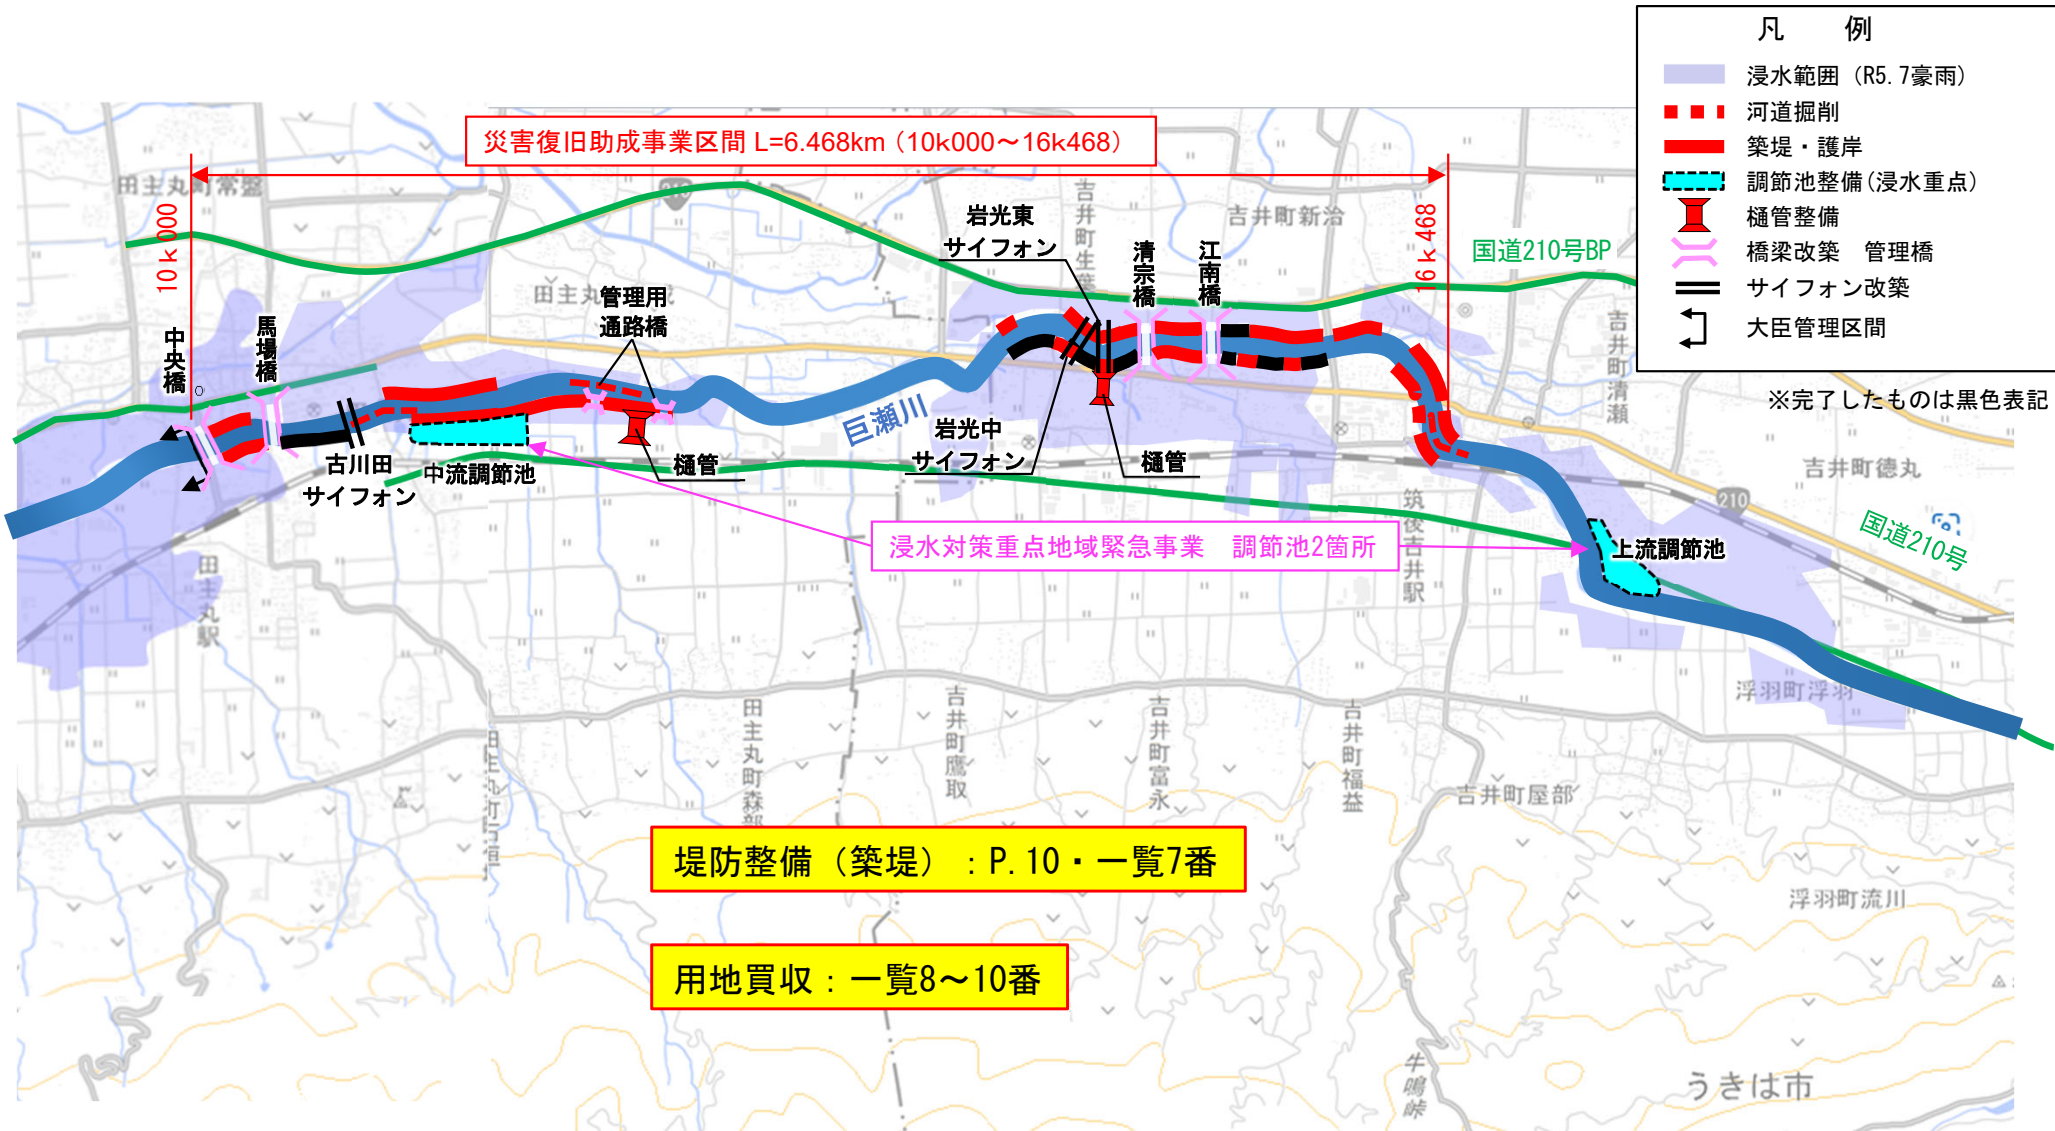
凡　例
浸水範囲（R5. 7豪雨）
河道掘削
築堤・護岸
調節池整備（浸水重点）
樋管整備
橋梁改築　管理橋
サイフォン改築
大臣管理区間

※完了したものは黒色表記

災害復旧助成事業区間 L=6.468km（10k000～16k468）

田主丸町常盤
10ｋ000
16ｋ468
国道210号BP
岩光東サイフォン
吉井町生葉
清宗橋
江南橋
吉井町新治
田主丸
管理用通路橋
中央橋
馬場橋
古川田サイフォン
中流調節池
樋管
巨瀬川
岩光中サイフォン
樋管
吉井町清瀬
吉井町徳丸
国道210号
上流調節池
筑後吉井駅
浸水対策重点地域緊急事業　調節池2箇所
田主丸駅
浮羽町浮羽
田主丸町森部
吉井町鷹取
吉井町富永
吉井町福益
吉井町屋部
浮羽町流川
牛鳴峠
うきは市

堤防整備（築堤）：P. 10・一覧7番

用地買収：一覧8～10番